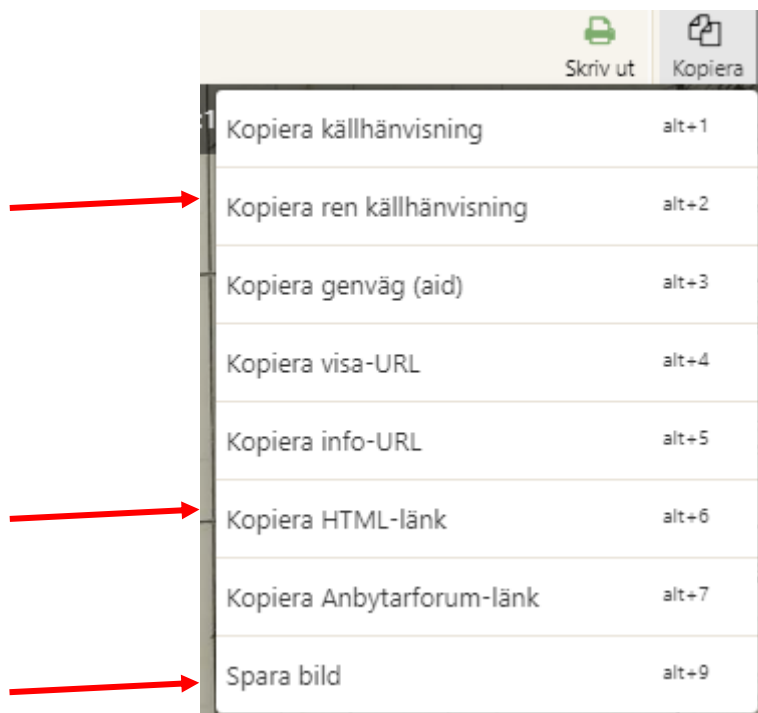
Skriv ut
Kopiera

| | |
|---|---|
| Kopiera källhänvisning | alt+1 |
| Kopiera ren källhänvisning | alt+2 |
| Kopiera genväg (aid) | alt+3 |
| Kopiera visa-URL | alt+4 |
| Kopiera info-URL | alt+5 |
| Kopiera HTML-länk | alt+6 |
| Kopiera Anbytarforum-länk | alt+7 |
| Spara bild | alt+9 |